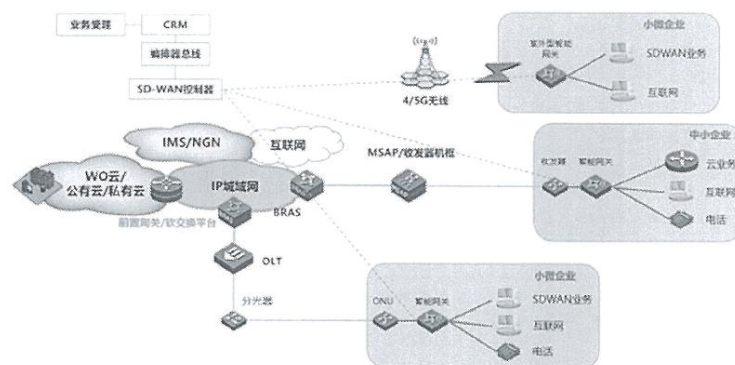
业务受理
CRM
编排器总线
SD-WAN控制器
4/5G无线
小微企业
室外型智能网关
SDWAN业务
互联网
IMS/NGN
互联网
MSAP/收发器机框
中小企业
收发器
智能网关
云业务
互联网
电话
WO云/公有云/私有云
IP城域网
BRAS
前置网关/软交换平台
OLT
分光器
小微企业
ONU
智能网关
SDWAN业务
互联网
电话